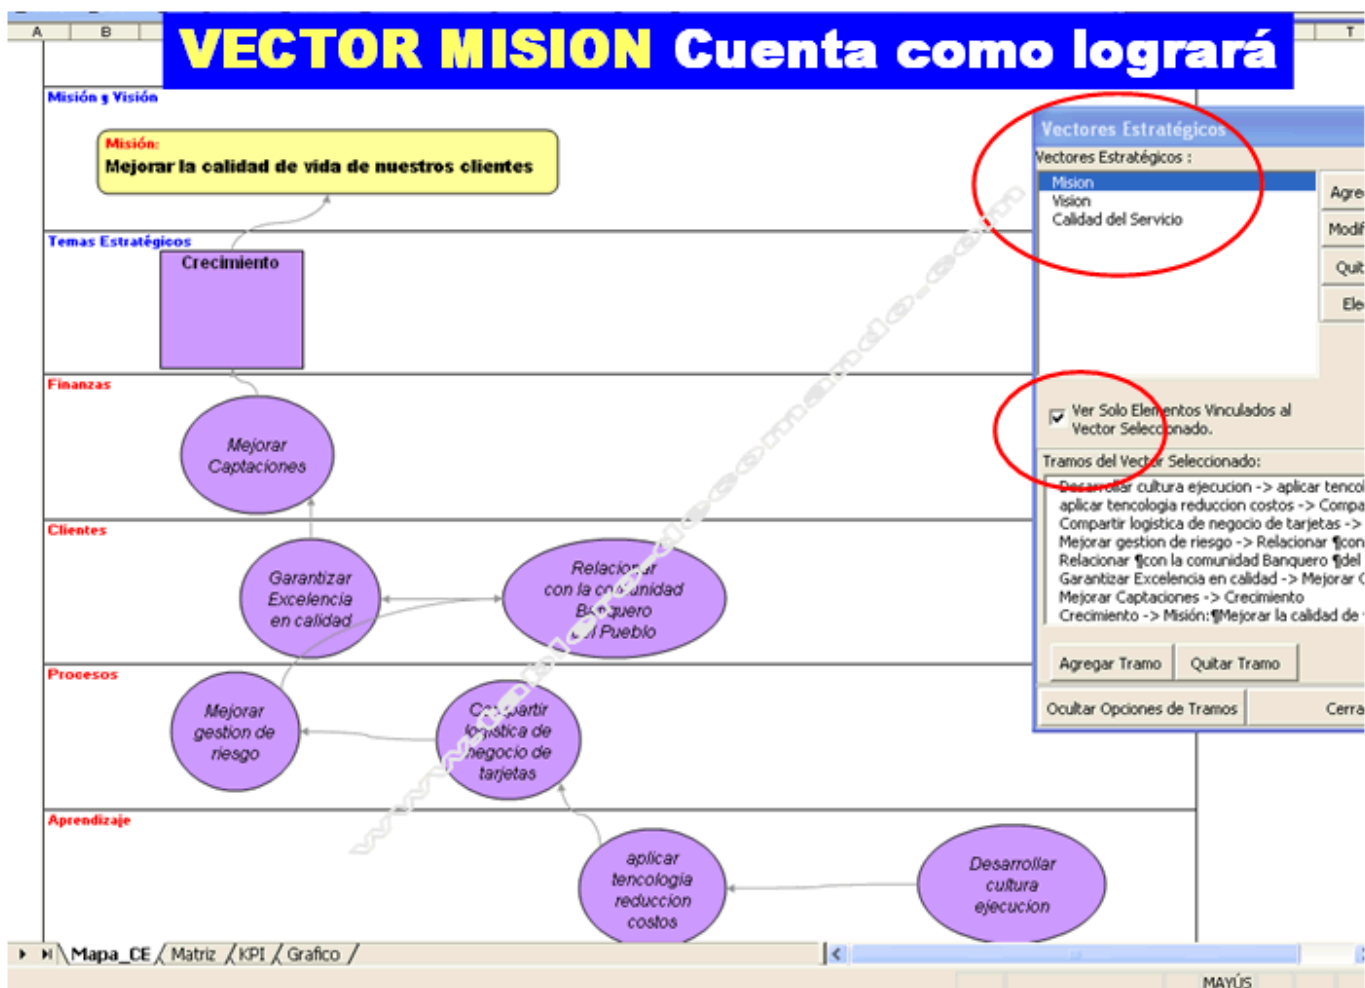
A
B
T

VECTOR MISION Cuenta como logrará

Misión y Visión

Misión:
Mejorar la calidad de vida de nuestros clientes

Temas Estratégicos

Crecimiento

Finanzas

Mejorar Captaciones

Clientes

Garantizar Excelencia en calidad

Relacionar con la comunidad Banquero del Pueblo

Procesos

Mejorar gestion de riesgo

Compartir logística de negocio de tarjetas

Aprendizaje

aplicar tencologia reduccion costos

Desarrollar cultura ejecucion

Vectores Estratégicos

Vectores Estratégicos :

Mision
Vision
Calidad del Servicio

Agre
Modi
Quit
Ele

Ver Solo Elementos Vinculados al Vector Seleccionado.

Tramos del Vector Seleccionado:

Desarrollar cultura ejecucion -> aplicar tencol
aplicar tencologia reduccion costos -> Compa
Compartir logistica de negocio de tarjetas ->
Mejorar gestion de riesgo -> Relacionar ¶con
Relacionar ¶con la comunidad Banquero ¶del
Garantizar Excelencia en calidad -> Mejorar C
Mejorar Captaciones -> Crecimiento
Crecimiento -> Misión:¶Mejorar la calidad de

Agregar Tramo
Quitar Tramo
Ocultar Opciones de Tramos
Cerra

Mapa_CE
Matriz
KPI
Grafico

MAYÚS